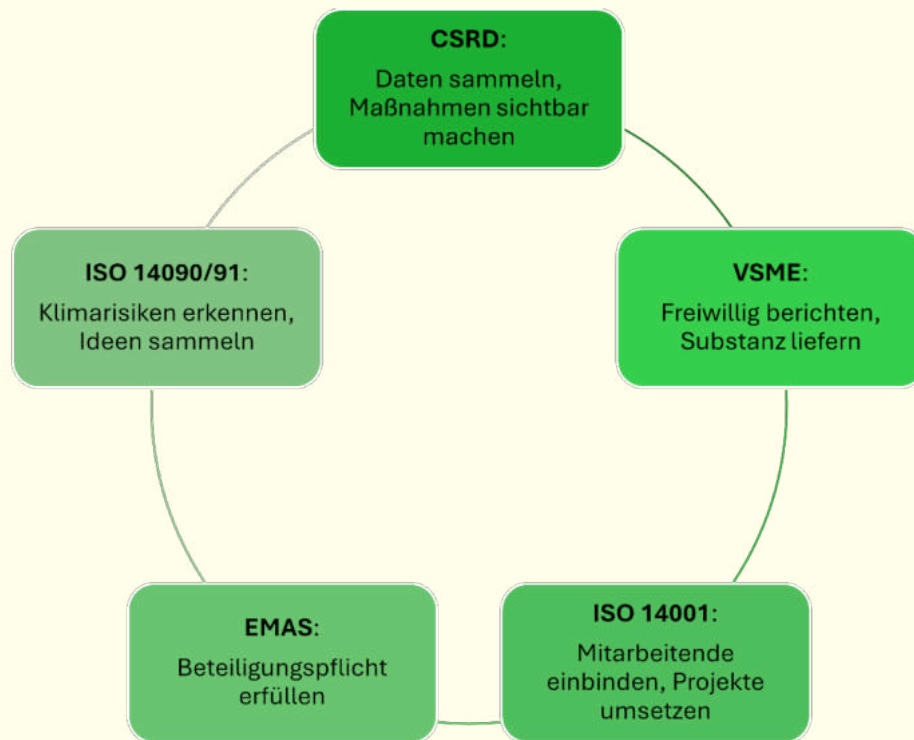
CSRD:
Daten sammeln, Maßnahmen sichtbar machen

VSME:
Freiwillig berichten, Substanz liefern

ISO 14001:
Mitarbeitende einbinden, Projekte umsetzen

EMAS:
Beteiligungspflicht erfüllen

ISO 14090/91:
Klimarisiken erkennen, Ideen sammeln